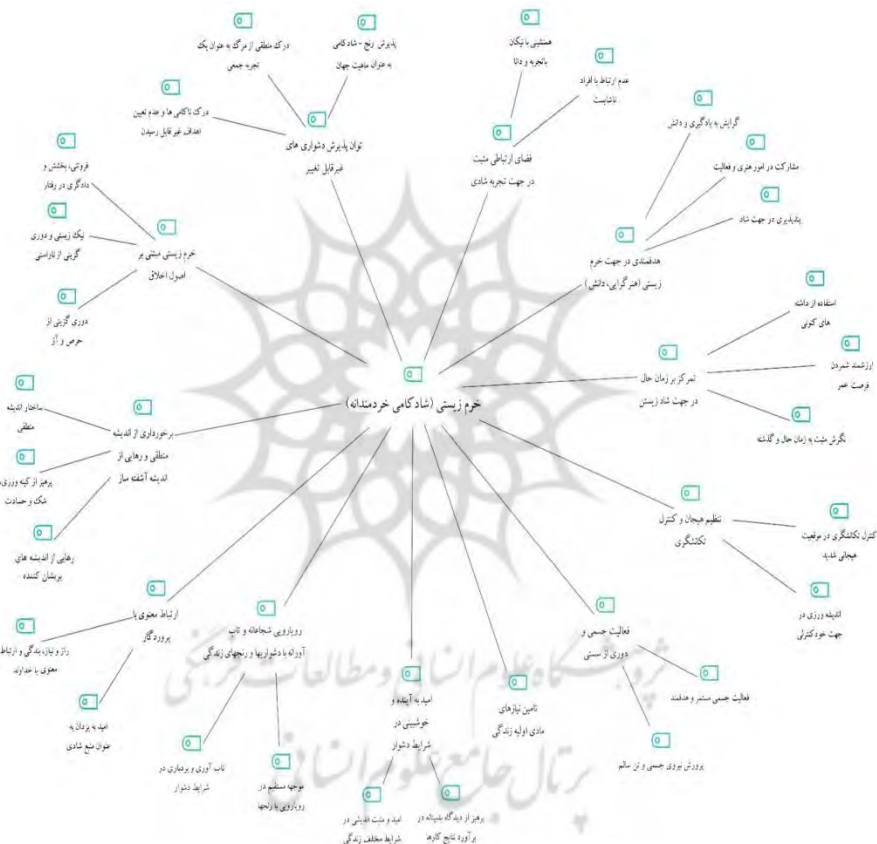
خرم زیستی (شادکامی خردمندانه)

توان پذیرش دشواری های غیرقابل تغییر

درک منطقی از مرگ به عنوان یک تجربه جمعی

پذیرش رنج - شادکامی به عنوان ماهیت جهان

درک ناکامی ها و عدم تعیین اهداف غیرقابل رسیدن

فضای ارتباطی مثبت در جهت تجربه شادی

همنشینی با نیکان باتجربه و دانا

عدم ارتباط با افراد نامناسب

هدفمندی در جهت خرم زیستی (هنرگرایی، دانش)

گرایش به یادگیری و دانش

مشارکت در امور هنری و فعالیت

پندپذیری در جهت شاد

تمرکز بر زمان حال در جهت شاد زیستن

استفاده از داشته های کنونی

ارزشمند شمردن فرصت عمر

نگرش مثبت به زمان حال و گذشته

تنظیم هیجان و کنترل تکانشگری

کنترل تکانشگری در موقعیت هیجانی شدید

اندیشه ورزی در جهت خودکنترلی

فعالیت جسمی و دوری از سستی

فعالیت جسمی مستمر و هدفمند

پرورش نیروی جسمی و تن سالم

تامین نیازهای مادی اولیه زندگی

امید به آینده و خوشبینی در شرایط دشوار

امید و مثبت اندیشی در شرایط مختلف زندگی

پرهیز از دیدگاه بدبینانه در برآورد نتایج کارها

رویارویی شجاعانه و تاب آورانه با دشواریها و رنجهای زندگی

تاب آوری و بردباری در شرایط دشوار

مواجهه مستقیم در رویارویی با رنجها

ارتباط معنوی با پروردگار

راز و نیاز، بندگی و ارتباط معنوی با خداوند

امید به یزدان به عنوان منبع شادی

برخورداری از اندیشه منطقی و رهایی از اندیشه آشفته ساز

ساختار اندیشه منطقی

پرهیز از کینه ورزی، شک و حسادت

رهایی از اندیشه های پریشان کننده

خرم زیستی مبتنی بر اصول اخلاقی

فروتنی، بخشش و دادگری در رفتار

نیک زیستی و دوری گزینی از ناراستی

دوری گزینی از حرص و آز

پژوهشگاه علوم انسانی و مطالعات فرهنگی
پرتال جامع علوم انسانی